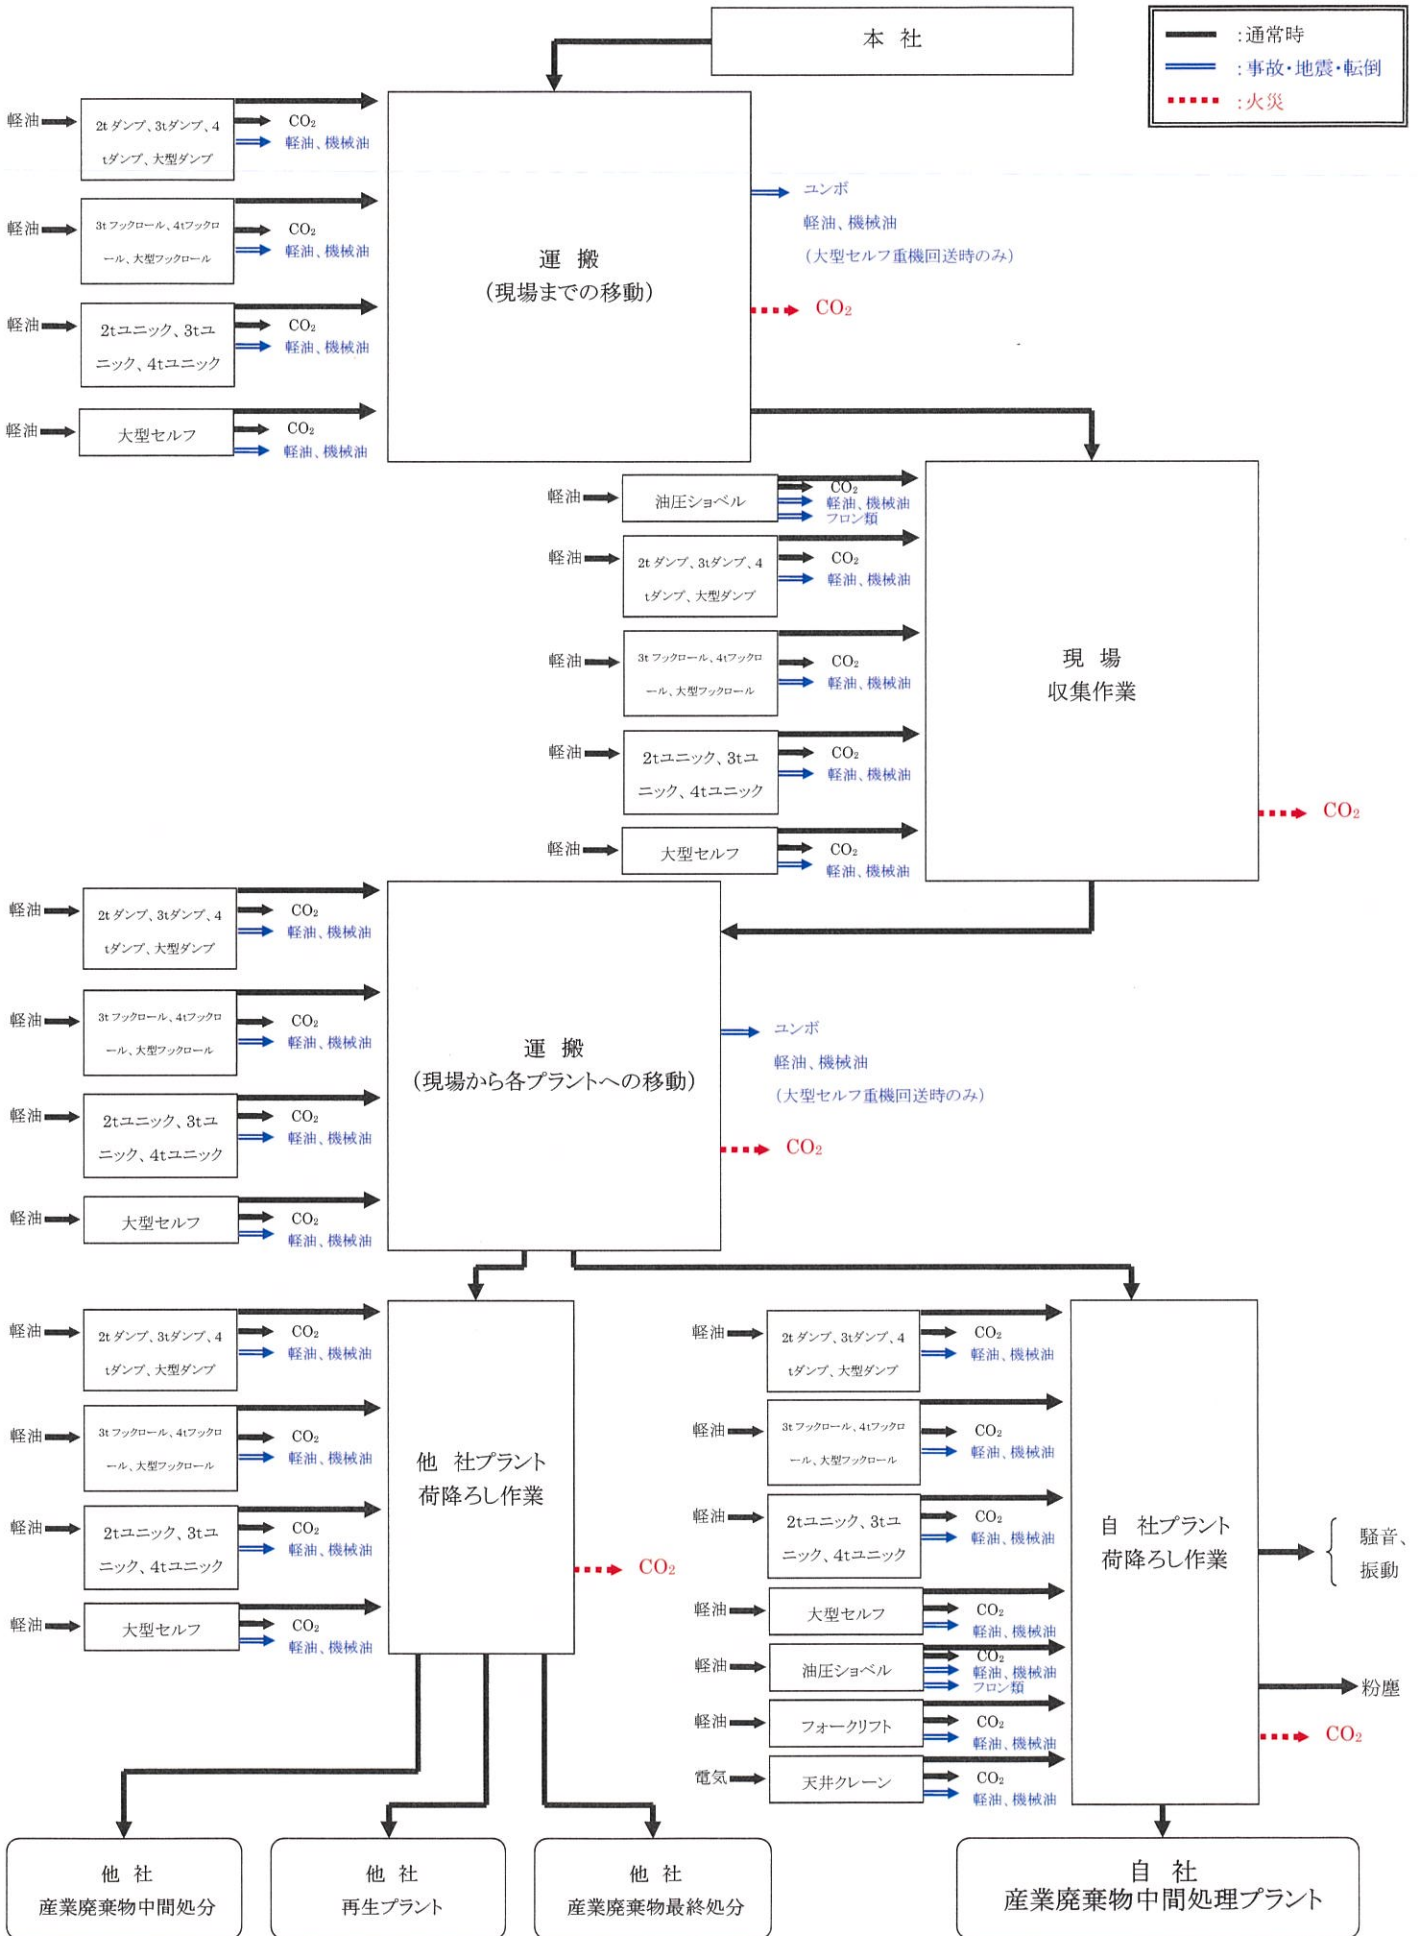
本 社

:通常時
:事故・地震・転倒
:火災

軽油
2t ダンプ、3tダンプ、4 tダンプ、大型ダンプ
$CO_2$
軽油、機械油

軽油
3t フックロール、4tフックロール、大型フックロール
$CO_2$
軽油、機械油

軽油
2tユニック、3tユニック、4tユニック
$CO_2$
軽油、機械油

軽油
大型セルフ
$CO_2$
軽油、機械油

運 搬
(現場までの移動)

ユンボ
軽油、機械油
(大型セルフ重機回送時のみ)

$CO_2$

軽油
油圧ショベル
$CO_2$
軽油、機械油
フロン類

軽油
2t ダンプ、3tダンプ、4 tダンプ、大型ダンプ
$CO_2$
軽油、機械油

軽油
3t フックロール、4tフックロール、大型フックロール
$CO_2$
軽油、機械油

軽油
2tユニック、3tユニック、4tユニック
$CO_2$
軽油、機械油

軽油
大型セルフ
$CO_2$
軽油、機械油

現 場
収集作業

$CO_2$

軽油
2t ダンプ、3tダンプ、4 tダンプ、大型ダンプ
$CO_2$
軽油、機械油

軽油
3t フックロール、4tフックロール、大型フックロール
$CO_2$
軽油、機械油

軽油
2tユニック、3tユニック、4tユニック
$CO_2$
軽油、機械油

軽油
大型セルフ
$CO_2$
軽油、機械油

運 搬
(現場から各プラントへの移動)

ユンボ
軽油、機械油
(大型セルフ重機回送時のみ)

$CO_2$

軽油
2t ダンプ、3tダンプ、4 tダンプ、大型ダンプ
$CO_2$
軽油、機械油

軽油
3t フックロール、4tフックロール、大型フックロール
$CO_2$
軽油、機械油

軽油
2tユニック、3tユニック、4tユニック
$CO_2$
軽油、機械油

軽油
大型セルフ
$CO_2$
軽油、機械油

他 社プラント
荷降ろし作業

$CO_2$

軽油
2t ダンプ、3tダンプ、4 tダンプ、大型ダンプ
$CO_2$
軽油、機械油

軽油
3t フックロール、4tフックロール、大型フックロール
$CO_2$
軽油、機械油

軽油
2tユニック、3tユニック、4tユニック
$CO_2$
軽油、機械油

軽油
大型セルフ
$CO_2$
軽油、機械油

軽油
油圧ショベル
$CO_2$
軽油、機械油
フロン類

軽油
フォークリフト
$CO_2$
軽油、機械油

電気
天井クレーン
$CO_2$
軽油、機械油

自 社プラント
荷降ろし作業

騒音、
振動

粉塵

$CO_2$

他 社
産業廃棄物中間処分

他 社
再生プラント

他 社
産業廃棄物最終処分

自 社
産業廃棄物中間処理プラント